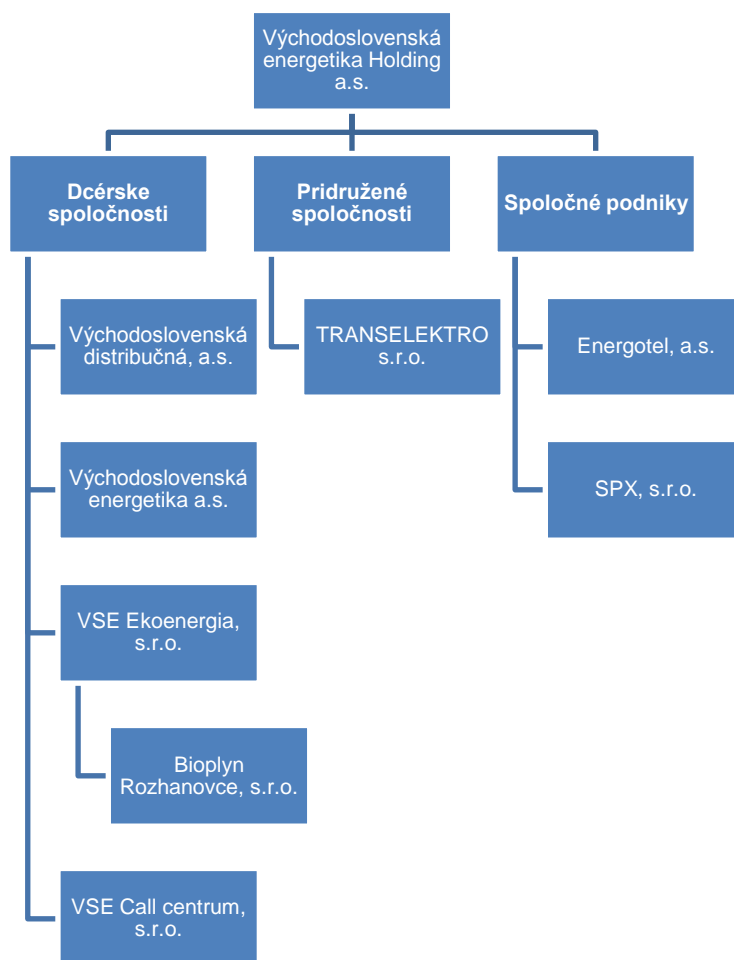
Východoslovenská energetika Holding a.s.

Dcérske spoločnosti

Pridružené spoločnosti

Spoločné podniky

Východoslovenská distribučná, a.s.

Východoslovenská energetika a.s.

VSE Ekoenergia, s.r.o.

Bioplyn Rozhanovce, s.r.o.

VSE Call centrum, s.r.o.

TRANSELEKTRO s.r.o.

Energotel, a.s.

SPX, s.r.o.